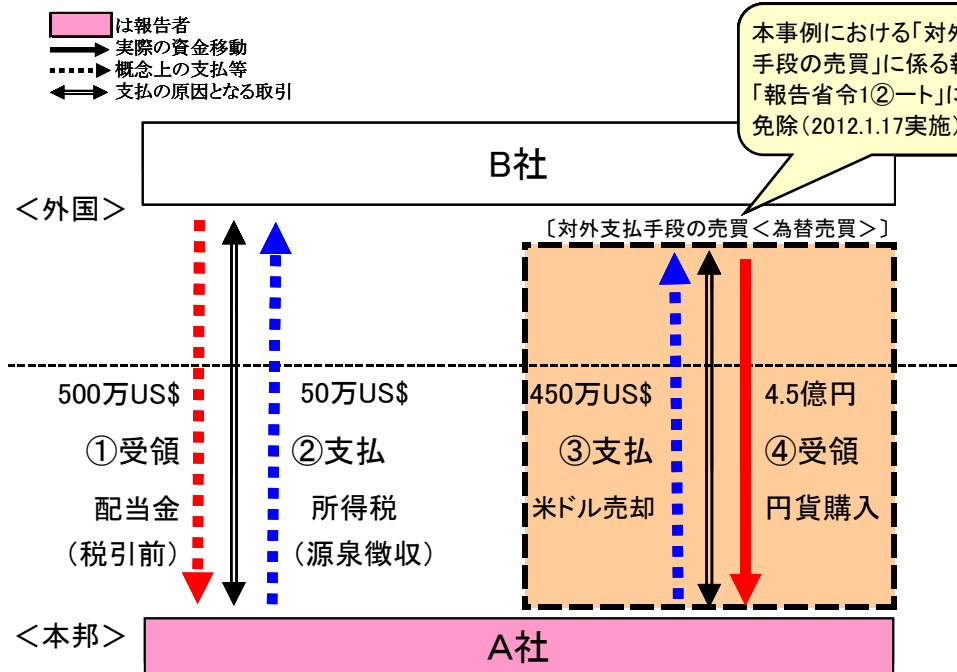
は報告者
実際の資金移動
概念上の支払等
支払の原因となる取引

本事例における「対外
手段の売買」に係る報
「報告省令1②ート」に
免除（2012.1.17実施）

B社

＜外国＞

〔対外支払手段の売買＜為替売買＞〕

500万US$
①受領
配当金
（税引前）

50万US$
②支払
所得税
（源泉徴収）

450万US$
③支払
米ドル売却

4.5億円
④受領
円貨購入

＜本邦＞

A社